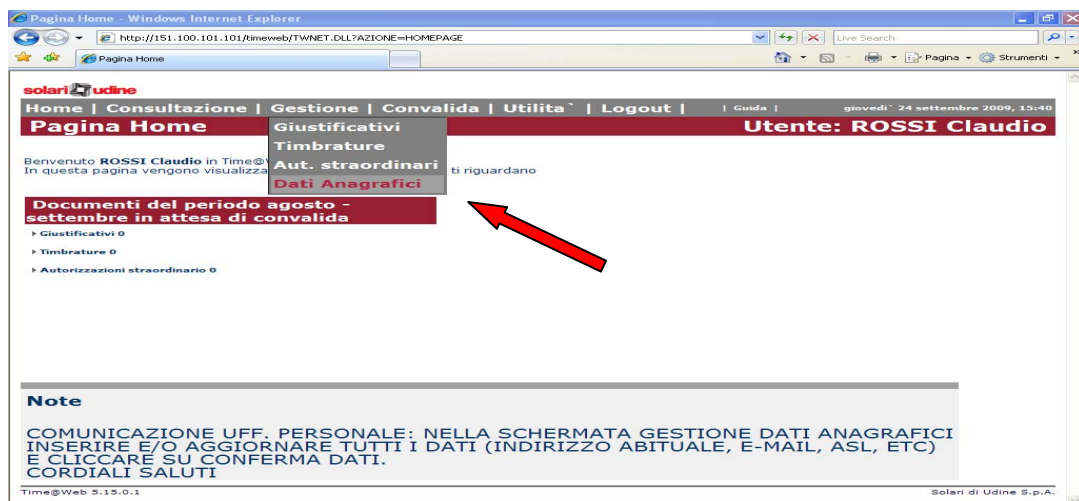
Pagina Home - Windows Internet Explorer

http://151.100.101.101/timeweb/TWNET.DLL?AZIONE=HOMEPAGE

Live Search

Pagina Home

Pagina ▾ Strumenti ▾

solari udine

Home | Consultazione | Gestione | Convalida | Utilita` | Logout | | Guida | giovedi` 24 settembre 2009, 15:40

Pagina Home

Giustificativi
Timbrature
Aut. straordinari
Dati Anagrafici

Utente: ROSSI Claudio

Benvenuto ROSSI Claudio in Time@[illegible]
In questa pagina vengono visualizza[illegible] ti riguardano

Documenti del periodo agosto - settembre in attesa di convalida

Giustificativi 0

Timbrature 0

Autorizzazioni straordinario 0

Note

COMUNICAZIONE UFF. PERSONALE: NELLA SCHERMATA GESTIONE DATI ANAGRAFICI INSERIRE E/O AGGIORNARE TUTTI I DATI (INDIRIZZO ABITUALE, E-MAIL, ASL, ETC) E CLICCARE SU CONFERMA DATI.
CORDIALI SALUTI

Time@Web 5.15.0.1

Solari di Udine S.p.A.